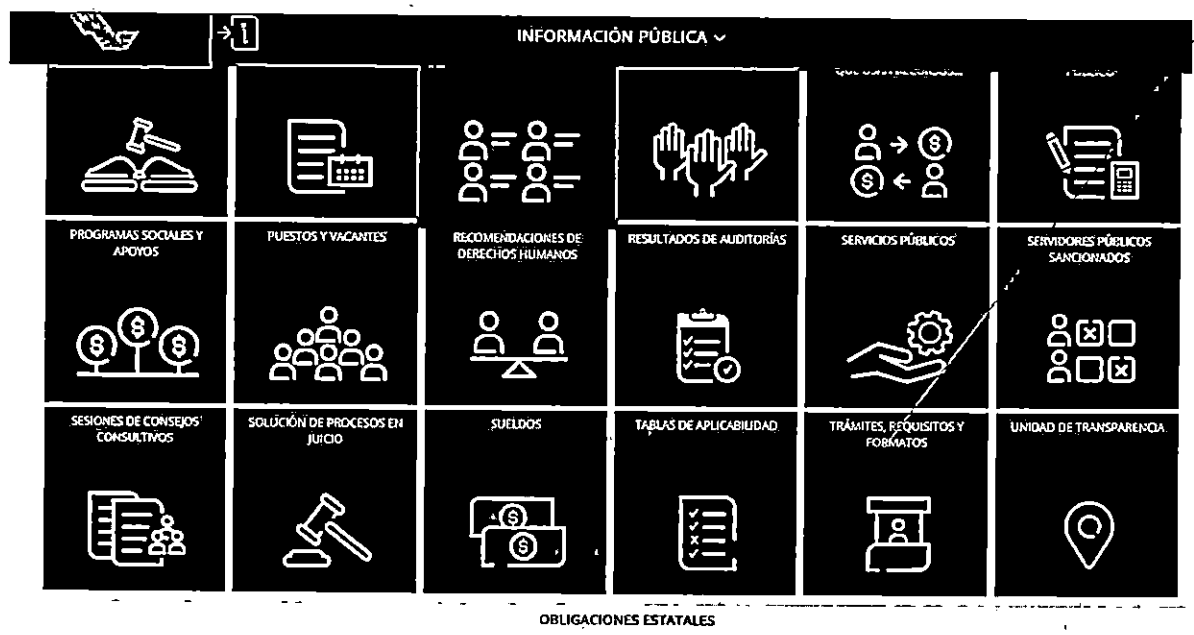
INFORMACIÓN PÚBLICA ⌄

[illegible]

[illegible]

PROGRAMAS SOCIALES Y APOYOS

PUESTOS Y VACANTES

RECOMENDACIONES DE DERECHOS HUMANOS

RESULTADOS DE AUDITORÍAS

SERVICIOS PÚBLICOS

SERVIDORES PÚBLICOS SANCIONADOS

SESIONES DE CONSEJOS CONSULTIVOS

SOLUCIÓN DE PROCESOS EN JUICIO

SUELDOS

TABLAS DE APLICABILIDAD

TRÁMITES, REQUISITOS Y FORMATOS

UNIDAD DE TRANSPARENCIA

OBLIGACIONES ESTATALES